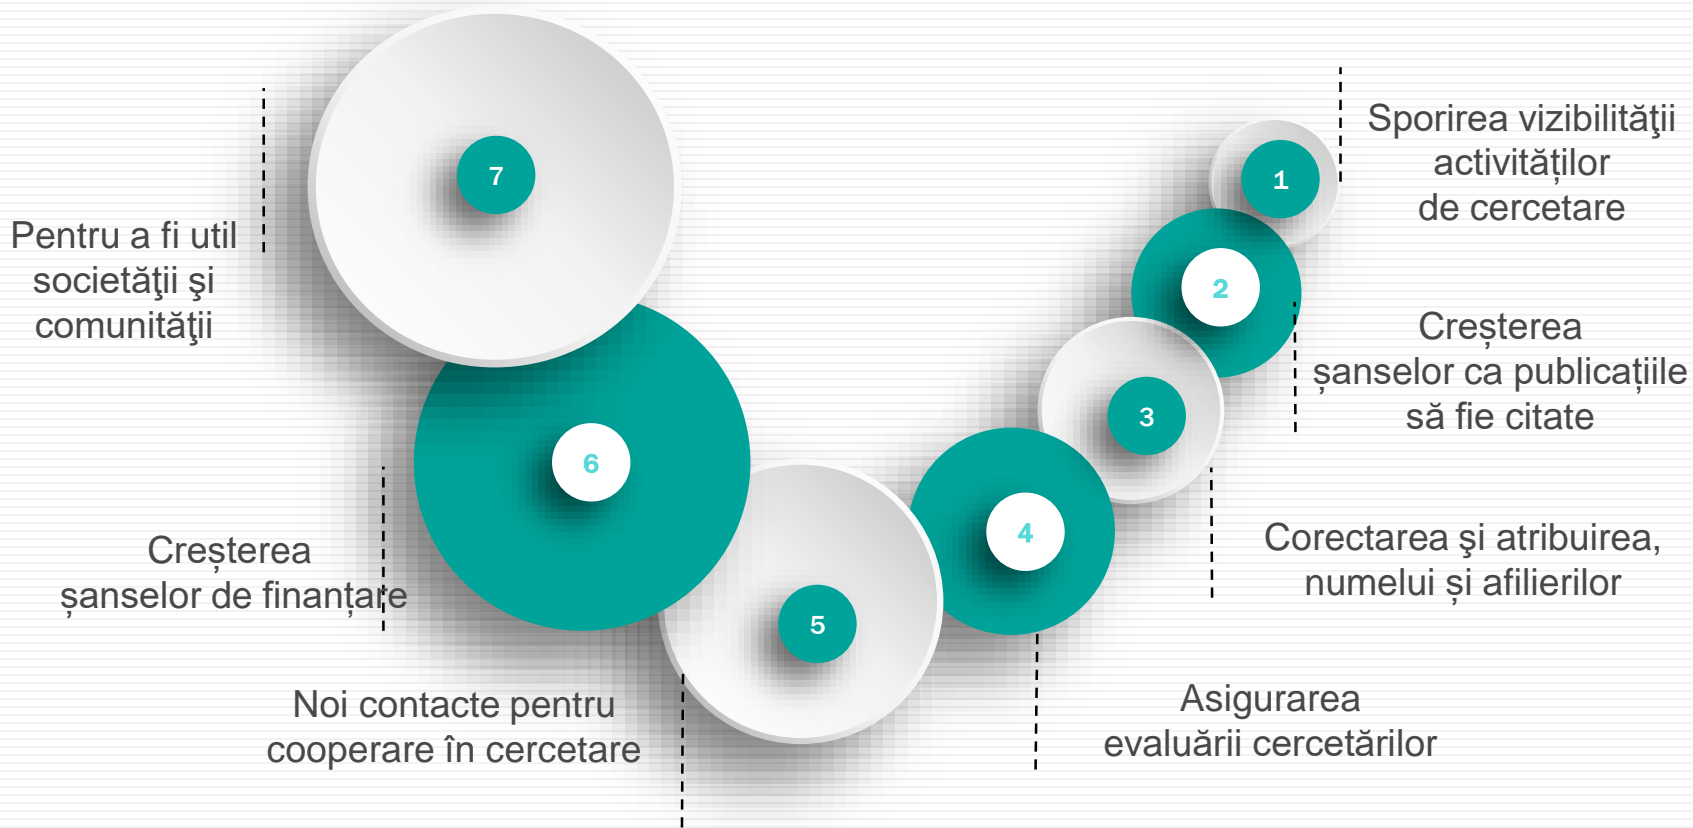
7

Pentru a fi util societăţii şi comunităţii

1

Sporirea vizibilităţii activităților de cercetare

2

Creșterea șanselor ca publicațiile să fie citate

3

6

Creșterea șanselor de finanțare

4

Corectarea şi atribuirea, numelui și afilierilor

5

Noi contacte pentru cooperare în cercetare

Asigurarea evaluării cercetărilor